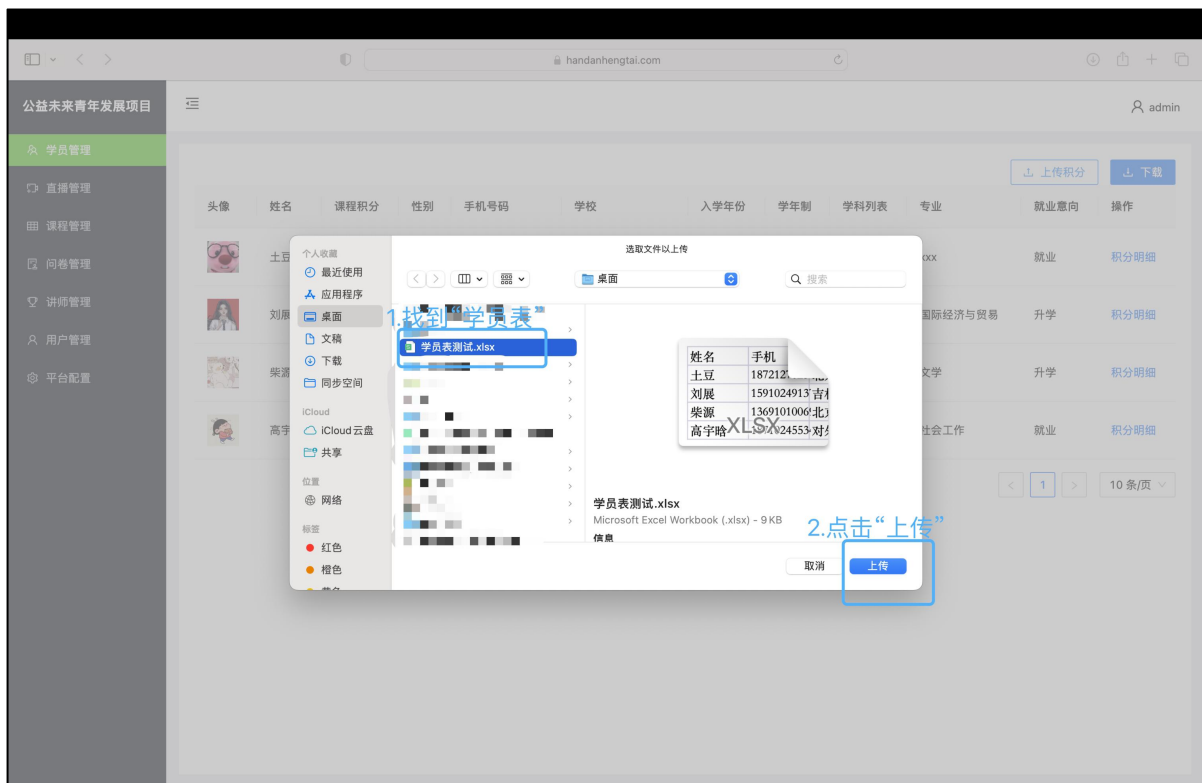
handanhengtai.com

公益未来青年发展项目

admin

学员管理
直播管理
课程管理
问卷管理
讲师管理
用户管理
平台配置

上传积分 下载

| 头像 | 姓名 | 课程积分 | 性别 | 手机号码 | 学校 | 入学年份 | 学年制 | 学科列表 | 专业 | 就业意向 | 操作 |
|---|---|---|---|---|---|---|---|---|---|---|---|
| | 土豆 | | | | | | | | xxx | 就业 | 积分明细 |
| | 刘展 | | | | | | | | 国际经济与贸易 | 升学 | 积分明细 |
| | 柴源 | | | | | | | | 文学 | 升学 | 积分明细 |
| | 高宇 | | | | | | | | 社会工作 | 就业 | 积分明细 |

1 10 条/页

选取文件以上传

个人收藏
最近使用
应用程序
桌面
文稿
下载
同步空间
iCloud
iCloud云盘
共享
位置
网络
标签
红色
橙色

桌面
搜索

1.找到“学员表”
学员表测试.xlsx

| 姓名 | 手机 |
|---|---|
| 土豆 | 1872123 |
| 刘展 | 15910249137 吉 |
| 柴源 | 13691010069 北 |
| 高宇晗 | 24553 对 |

XLSX

学员表测试.xlsx
Microsoft Excel Workbook (.xlsx) - 9 KB
信息

2.点击“上传”
取消 上传